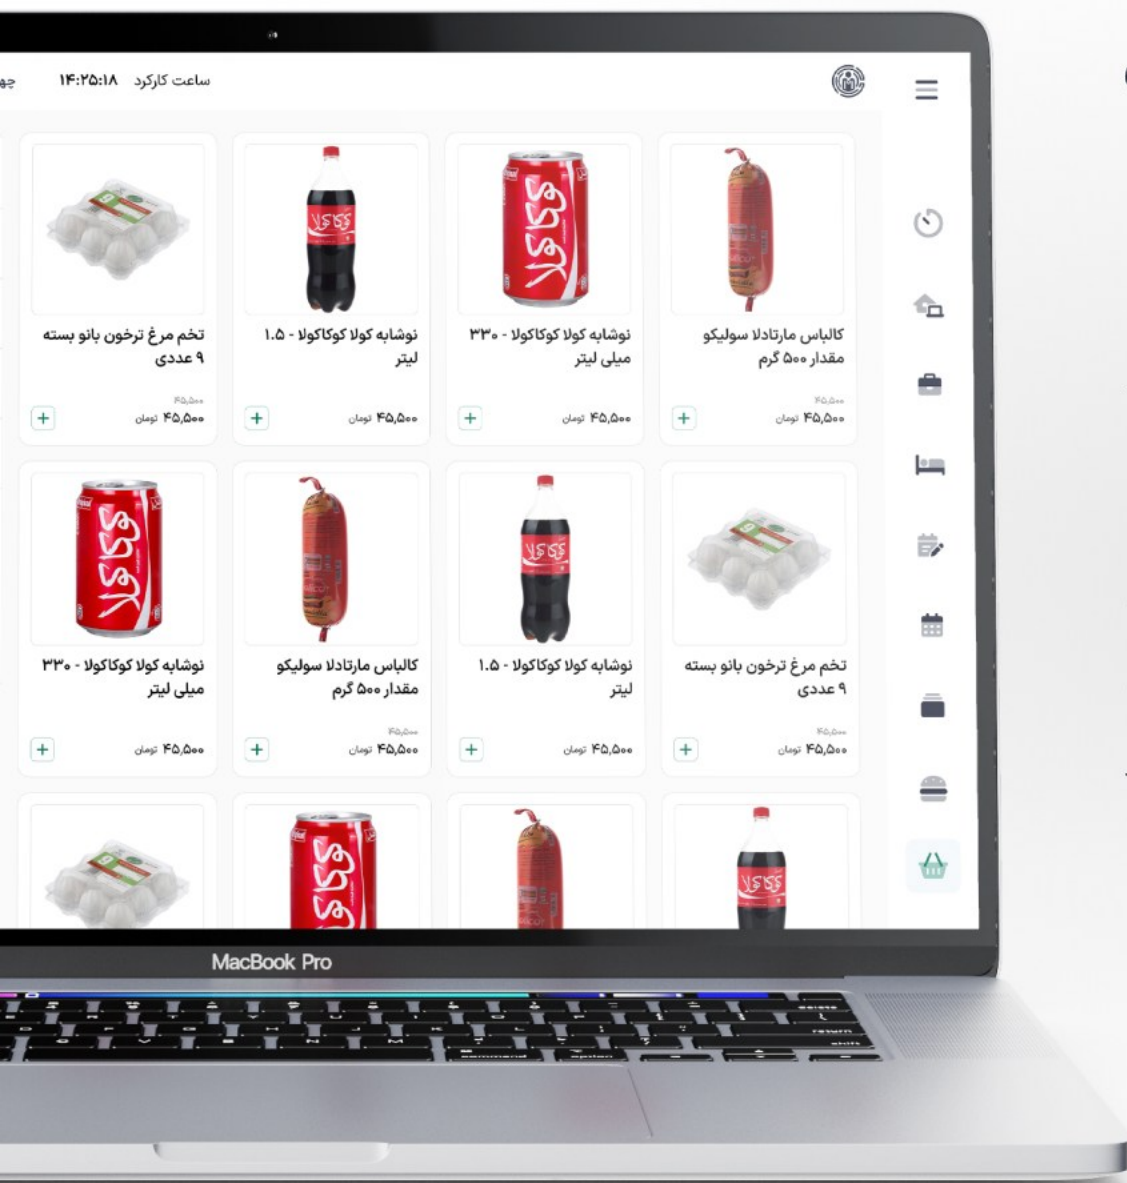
ساعت کارکرد ۱۴:۲۵:۱۸ چه

کالباس مارتادلا سولیکو مقدار ۵۰۰ گرم
۴۵,۵۰۰
۴۵,۵۰۰ تومان
+

نوشابه کولا کوکاکولا - ۳۳۰ میلی لیتر
۴۵,۵۰۰ تومان
+

نوشابه کولا کوکاکولا - ۱.۵ لیتر
۴۵,۵۰۰ تومان
+

تخم مرغ ترخون بانو بسته ۹ عددی
۴۵,۵۰۰
۴۵,۵۰۰ تومان
+

تخم مرغ ترخون بانو بسته ۹ عددی
۴۵,۵۰۰
۴۵,۵۰۰ تومان
+

نوشابه کولا کوکاکولا - ۱.۵ لیتر
۴۵,۵۰۰ تومان
+

کالباس مارتادلا سولیکو مقدار ۵۰۰ گرم
۴۵,۵۰۰
۴۵,۵۰۰ تومان
+

نوشابه کولا کوکاکولا - ۳۳۰ میلی لیتر
۴۵,۵۰۰ تومان
+

MacBook Pro